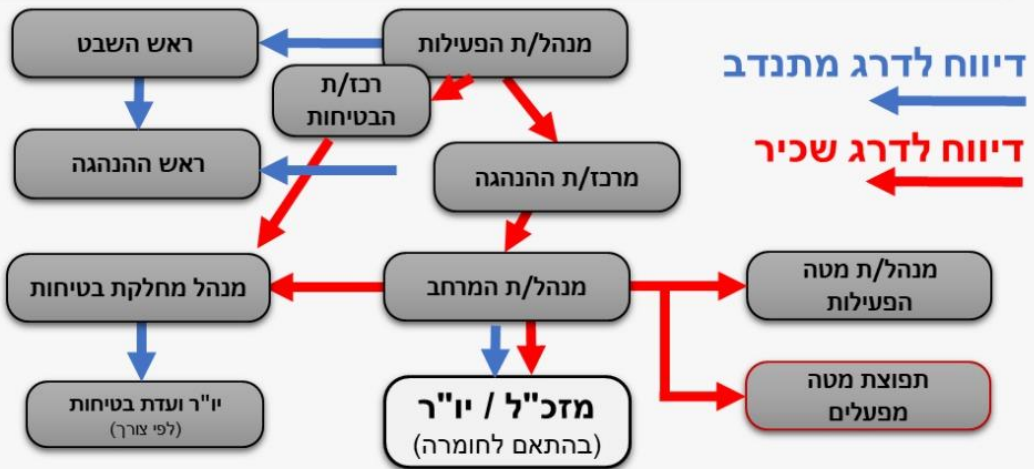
דיווח לדרג מתנדב

דיווח לדרג שכיר

מנהל/ת הפעילות

ראש השבט

רכז/ת הבטיחות

ראש ההנהגה

מרכז/ת ההנהגה

מנהל/ת המרחב

מנהל מחלקת בטיחות

מנהל/ת מטה הפעילות

תפוצת מטה מפעלים

יו"ר ועדת בטיחות
(לפי צורך)

מזכ"ל / יו"ר
(בהתאם לחומרה)